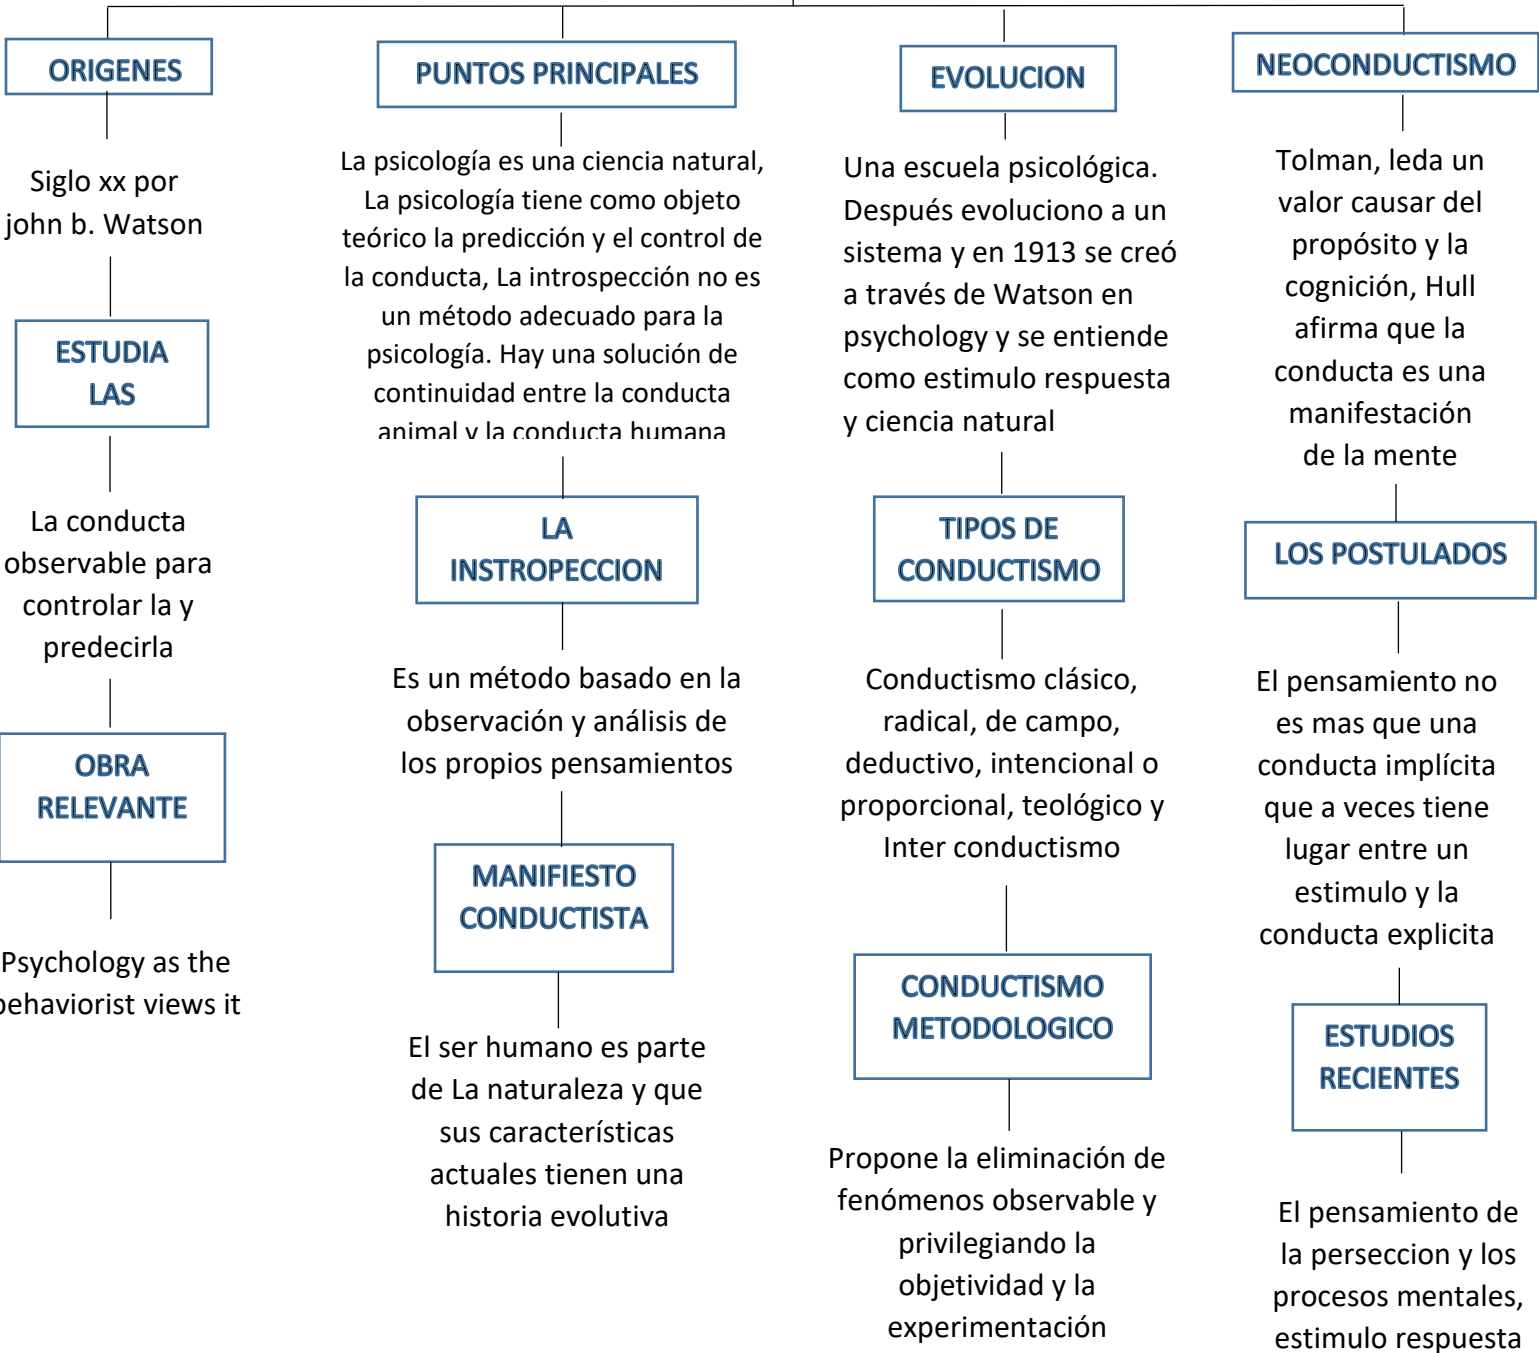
ORIGENES

Siglo xx por john b. Watson

ESTUDIA LAS

La conducta observable para controlar la y predecirla

OBRA RELEVANTE

Psychology as the behaviorist views it

PUNTOS PRINCIPALES

La psicología es una ciencia natural, La psicología tiene como objeto teórico la predicción y el control de la conducta, La introspección no es un método adecuado para la psicología. Hay una solución de continuidad entre la conducta animal y la conducta humana

LA INSTROPECCION

Es un método basado en la observación y análisis de los propios pensamientos

MANIFIESTO CONDUCTISTA

El ser humano es parte de La naturaleza y que sus características actuales tienen una historia evolutiva

EVOLUCION

Una escuela psicológica. Después evoluciono a un sistema y en 1913 se creó a través de Watson en psychology y se entiende como estimulo respuesta y ciencia natural

TIPOS DE CONDUCTISMO

Conductismo clásico, radical, de campo, deductivo, intencional o proporcional, teológico y Inter conductismo

CONDUCTISMO METODOLOGICO

Propone la eliminación de fenómenos observable y privilegiando la objetividad y la experimentación

NEOCONDUCTISMO

Tolman, leda un valor causar del propósito y la cognición, Hull afirma que la conducta es una manifestación de la mente

LOS POSTULADOS

El pensamiento no es mas que una conducta implícita que a veces tiene lugar entre un estimulo y la conducta explicita

ESTUDIOS RECIENTES

El pensamiento de la perseccion y los procesos mentales, estimulo respuesta